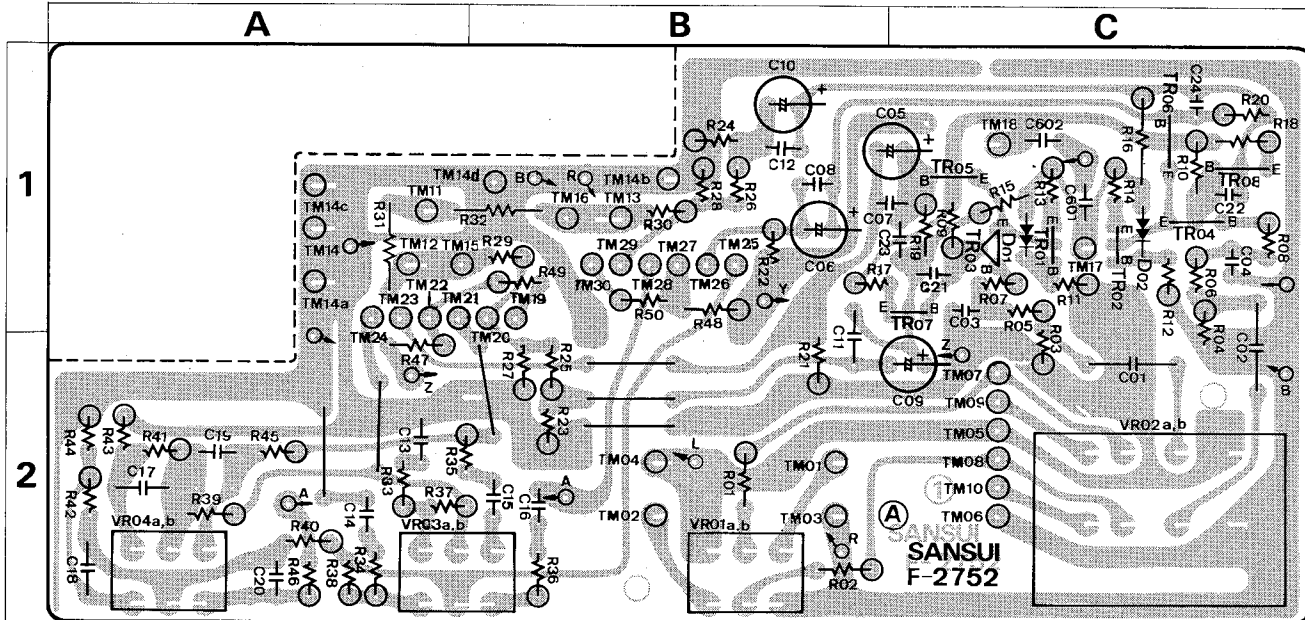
A
B
C
1
2

C10
C05
TM18
C602
R16
TR06
C24
R20
R18
R10
B
E
TR08
C22
R24
C12
C08
TR05
B
E
R15
R13
C601
R14
TM14d
B
R
TM14b
TM11
TM16
TM13
R28
R26
TM14c
R31
R32
R30
C07
C06
R09
C23
R19
TR03
D01
TR01
E
D02
TR04
R08
TM14
TM12
TM15
R29
TM29
TM27
TM25
TM17
C04
R49
R22
R17
C21
R06
TM30
TM28
TM26
Y
B
R07
R11
TR02
TM14a
TM23
TM22
TM21
TM19
R50
R48
E
C03
R05
R03
R12
R04
C02
TM24
TM20
C11
TR07
R47
Z
R27
R25
R21
Z
C09
C01
B
TM07
TM09
R44
R43
R41
C19
R45
C13
R35
R23
TM05
VR02 a,b
C17
R33
L
R01
TM01
TM08
R42
R39
A
C14
R37
C15
C16
A
TM04
TM10
R40
TM02
TM03
TM06
C18
VR04a,b
C20
R46
R38
R34
VR03a.b
R36
VR01a.b
R
R02
Ⓐ
SANSUI
F-2752